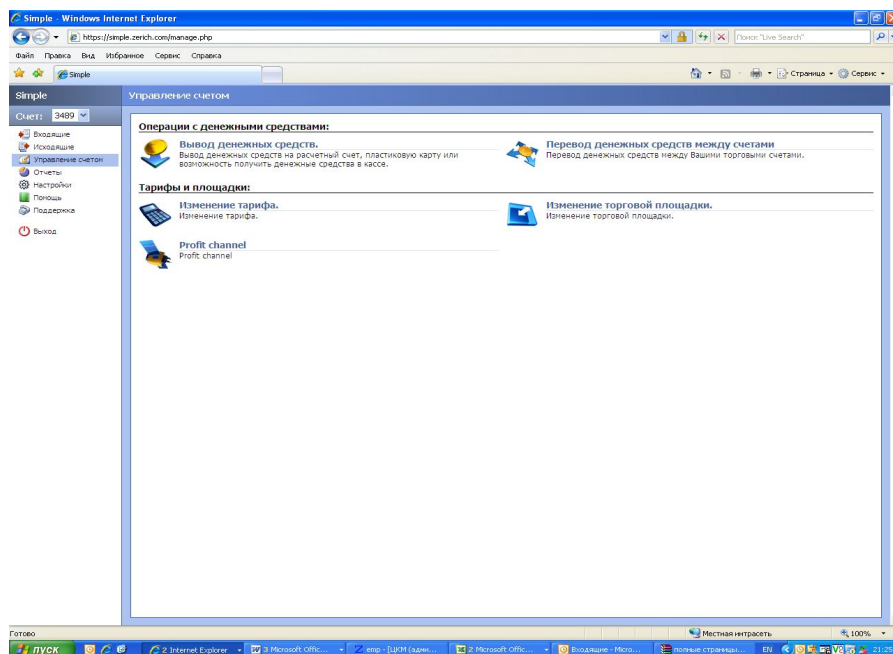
Simple - Windows Internet Explorer

https://simple.zerich.com/manage.php

Поиск "Live Search"

Файл Правка Вид Избранное Сервис Справка

Simple

Страница Сервис

Simple

Управление счетом

Счет: 3489

Входящие
Исходящие
Управление счетом
Отчеты
Настройки
Помощь
Поддержка

Выход

Операции с денежными средствами:

Вывод денежных средств.
Вывод денежных средств на расчетный счет, пластиковую карту или возможность получить денежные средства в кассе.

Перевод денежных средств между счетами
Перевод денежных средств между Вашими торговыми счетами.

Тарифы и площадки:

Изменение тарифа.
Изменение тарифа.

Изменение торговой площадки.
Изменение торговой площадки.

Profit channel
Profit channel

Готово

Местная интрасеть

100%

пуск

2 Internet Explorer

3 Microsoft Offic...

emp - [ЦКМ (адми...

2 Microsoft Offic...

Входящие - Micro...

полные страницы...

EN

21:25